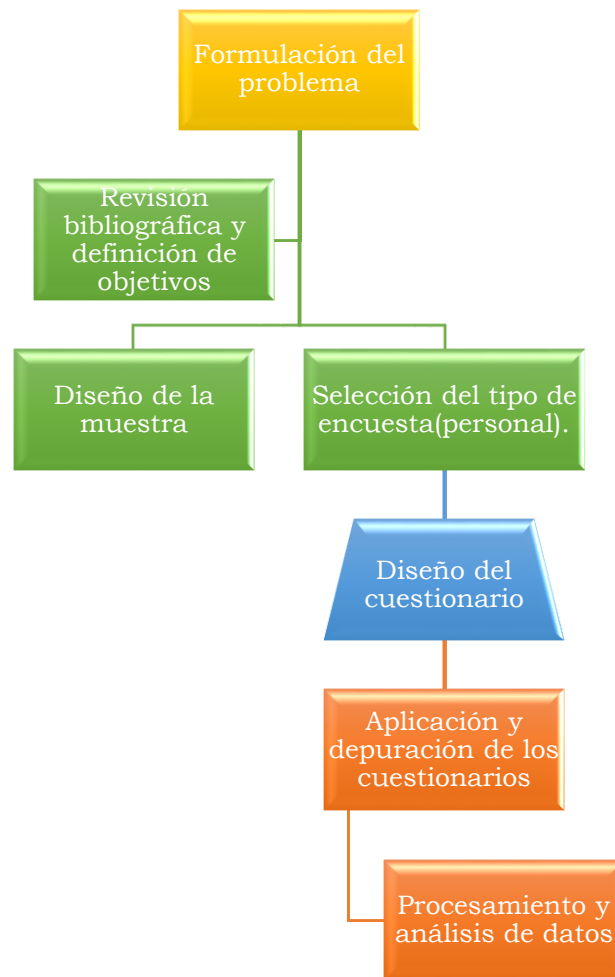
Formulación del problema

Revisión bibliográfica y definición de objetivos

Diseño de la muestra

Selección del tipo de encuesta(personal).

Diseño del cuestionario

Aplicación y depuración de los cuestionarios

Procesamiento y análisis de datos